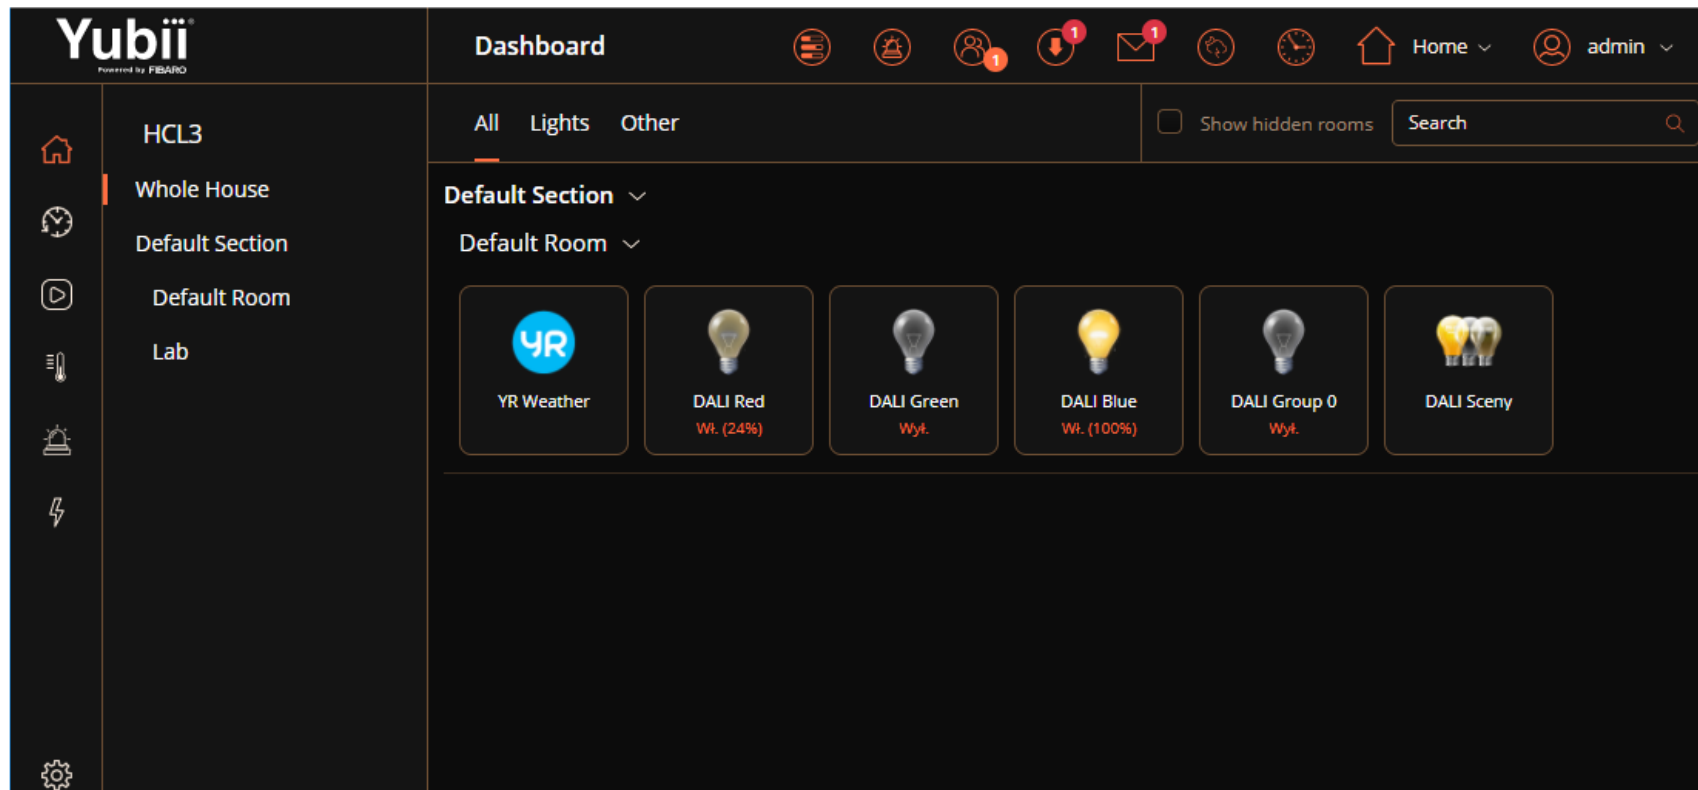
Yubii
Powered by FIBARO

Dashboard

1 1 1

Home
admin

HCL3

Whole House

Default Section

Default Room

Lab

All Lights Other

Show hidden rooms
Search

Default Section

Default Room

YR
YR Weather

DALI Red
Wł. (24%)

DALI Green
Wył.

DALI Blue
Wł. (100%)

DALI Group 0
Wył.

DALI Sceny